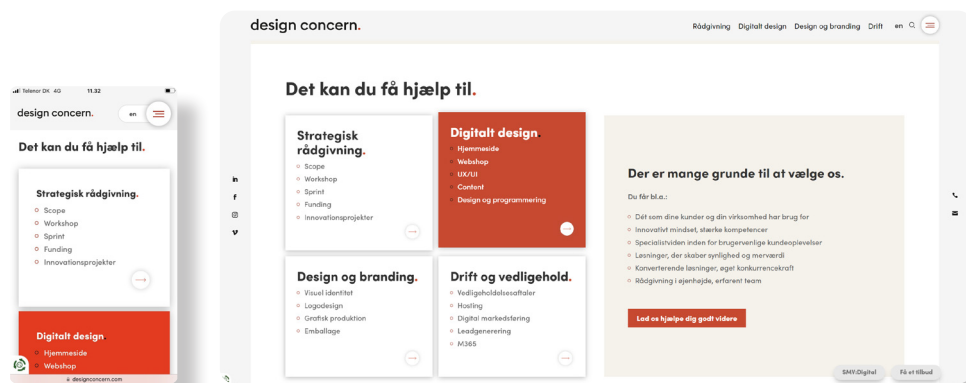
Telenor DK 4G 11.32

design concern.

en

Det kan du få hjælp til.

Strategisk rådgivning.

Scope
Workshop
Sprint
Funding
Innovationsprojekter

Digitalt design.

Hjemmeside
Webshop

designconcern.com

design concern.

Rådgivning Digitalt design Design og branding Drift en

Det kan du få hjælp til.

Strategisk rådgivning.

Scope
Workshop
Sprint
Funding
Innovationsprojekter

Digitalt design.

Hjemmeside
Webshop
UX/UI
Content
Design og programmering

Design og branding.

Visuel identitet
Logodesign
Grafisk produktion
Emballage

Drift og vedligehold.

Vedligeholdelsesaftaler
Hosting
Digital markedsføring
Leadgenerering
M365

Der er mange grunde til at vælge os.

Du får bl.a.:

Dét som dine kunder og din virksomhed har brug for
Innovativt mindset, stærke kompetencer
Specialistviden inden for brugervenlige kundeoplevelser
Løsninger, der skaber synlighed og merværdi
Konverterende løsninger, øget konkurrencekraft
Rådgivning i øjenhøjde, erfarent team

Lad os hjælpe dig godt videre

SMV:Digital

Få et tilbud